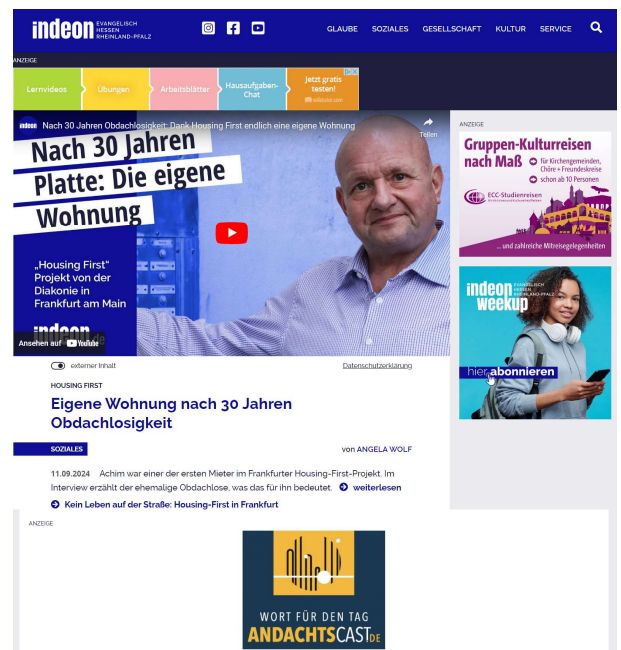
indeon EVANGELISCH HESSEN RHEINLAND-PFALZ

GLAUBE SOZIALES GESELLSCHAFT KULTUR SERVICE

ANZEIGE

Lernvideos | Übungen | Arbeitsblätter | Hausaufgaben-Chat | Jetzt gratis testen!

indeon Nach 30 Jahren Obdachlosigkeit: Dank Housing First endlich eine eigene Wohnung

Teilen

Nach 30 Jahren Platte: Die eigene Wohnung

„Housing First" Projekt von der Diakonie in Frankfurt am Main

indeon

Ansehen auf YouTube

externer Inhalt

Datenschutzerklärung

HOUSING FIRST

Eigene Wohnung nach 30 Jahren Obdachlosigkeit

SOZIALES

von ANGELA WOLF

11.09.2024 Achim war einer der ersten Mieter im Frankfurter Housing-First-Projekt. Im Interview erzählt der ehemalige Obdachlose, was das für ihn bedeutet. weiterlesen

Kein Leben auf der Straße: Housing-First in Frankfurt

ANZEIGE

Gruppen-Kulturreisen nach Maß

für Kirchengemeinden, Chöre + Freundeskreise

schon ab 10 Personen

ECC-Studienreisen

... und zahlreiche Mitreisegelegenheiten

indeon weekup EVANGELISCH HESSEN RHEINLAND-PFALZ

hier abonnieren

ANZEIGE

WORT FÜR DEN TAG

ANDACHTSCAST.DE